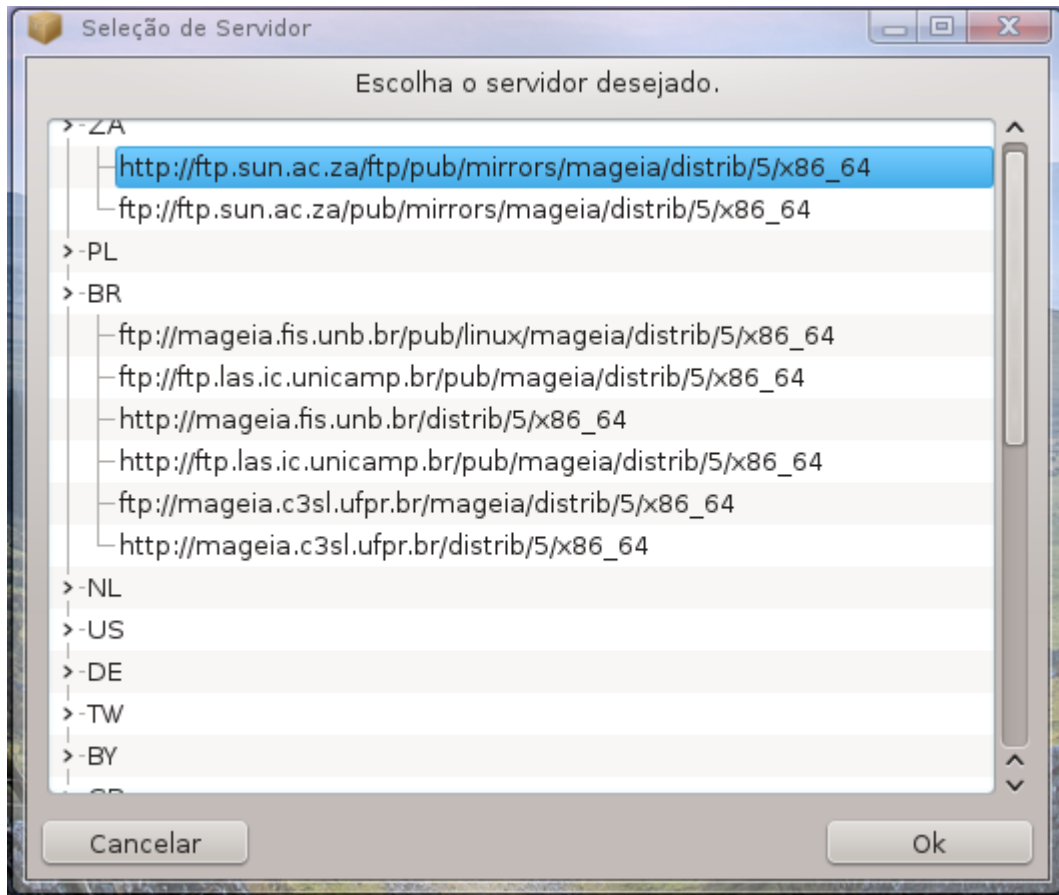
Seleção de Servidor

Escolha o servidor desejado.

ZA
http://ftp.sun.ac.za/ftp/pub/mirrors/mageia/distrib/5/x86_64
ftp://ftp.sun.ac.za/pub/mirrors/mageia/distrib/5/x86_64
PL
BR
ftp://mageia.fis.unb.br/pub/linux/mageia/distrib/5/x86_64
ftp://ftp.las.ic.unicamp.br/pub/mageia/distrib/5/x86_64
http://mageia.fis.unb.br/distrib/5/x86_64
http://ftp.las.ic.unicamp.br/pub/mageia/distrib/5/x86_64
ftp://mageia.c3sl.ufpr.br/mageia/distrib/5/x86_64
http://mageia.c3sl.ufpr.br/distrib/5/x86_64
NL
US
DE
TW
BY
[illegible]

Cancelar
Ok